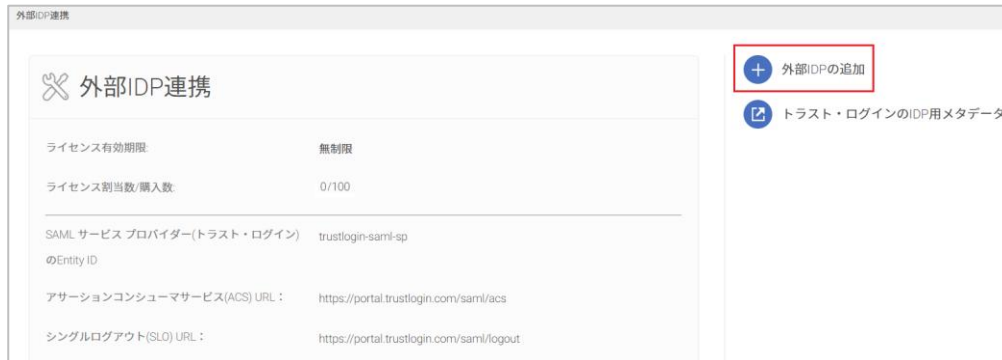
外部IDP連携

外部IDP連携

ライセンス有効期限: 無制限

ライセンス割当数/購入数: 0/100

SAML サービス プロバイダー(トラスト・ログイン)のEntity ID trustlogin-saml-sp

アサーションコンシューマサービス(ACS) URL： https://portal.trustlogin.com/saml/acs

シングルログアウト(SLO) URL： https://portal.trustlogin.com/saml/logout

外部IDPの追加

トラスト・ログインのIDP用メタデータ